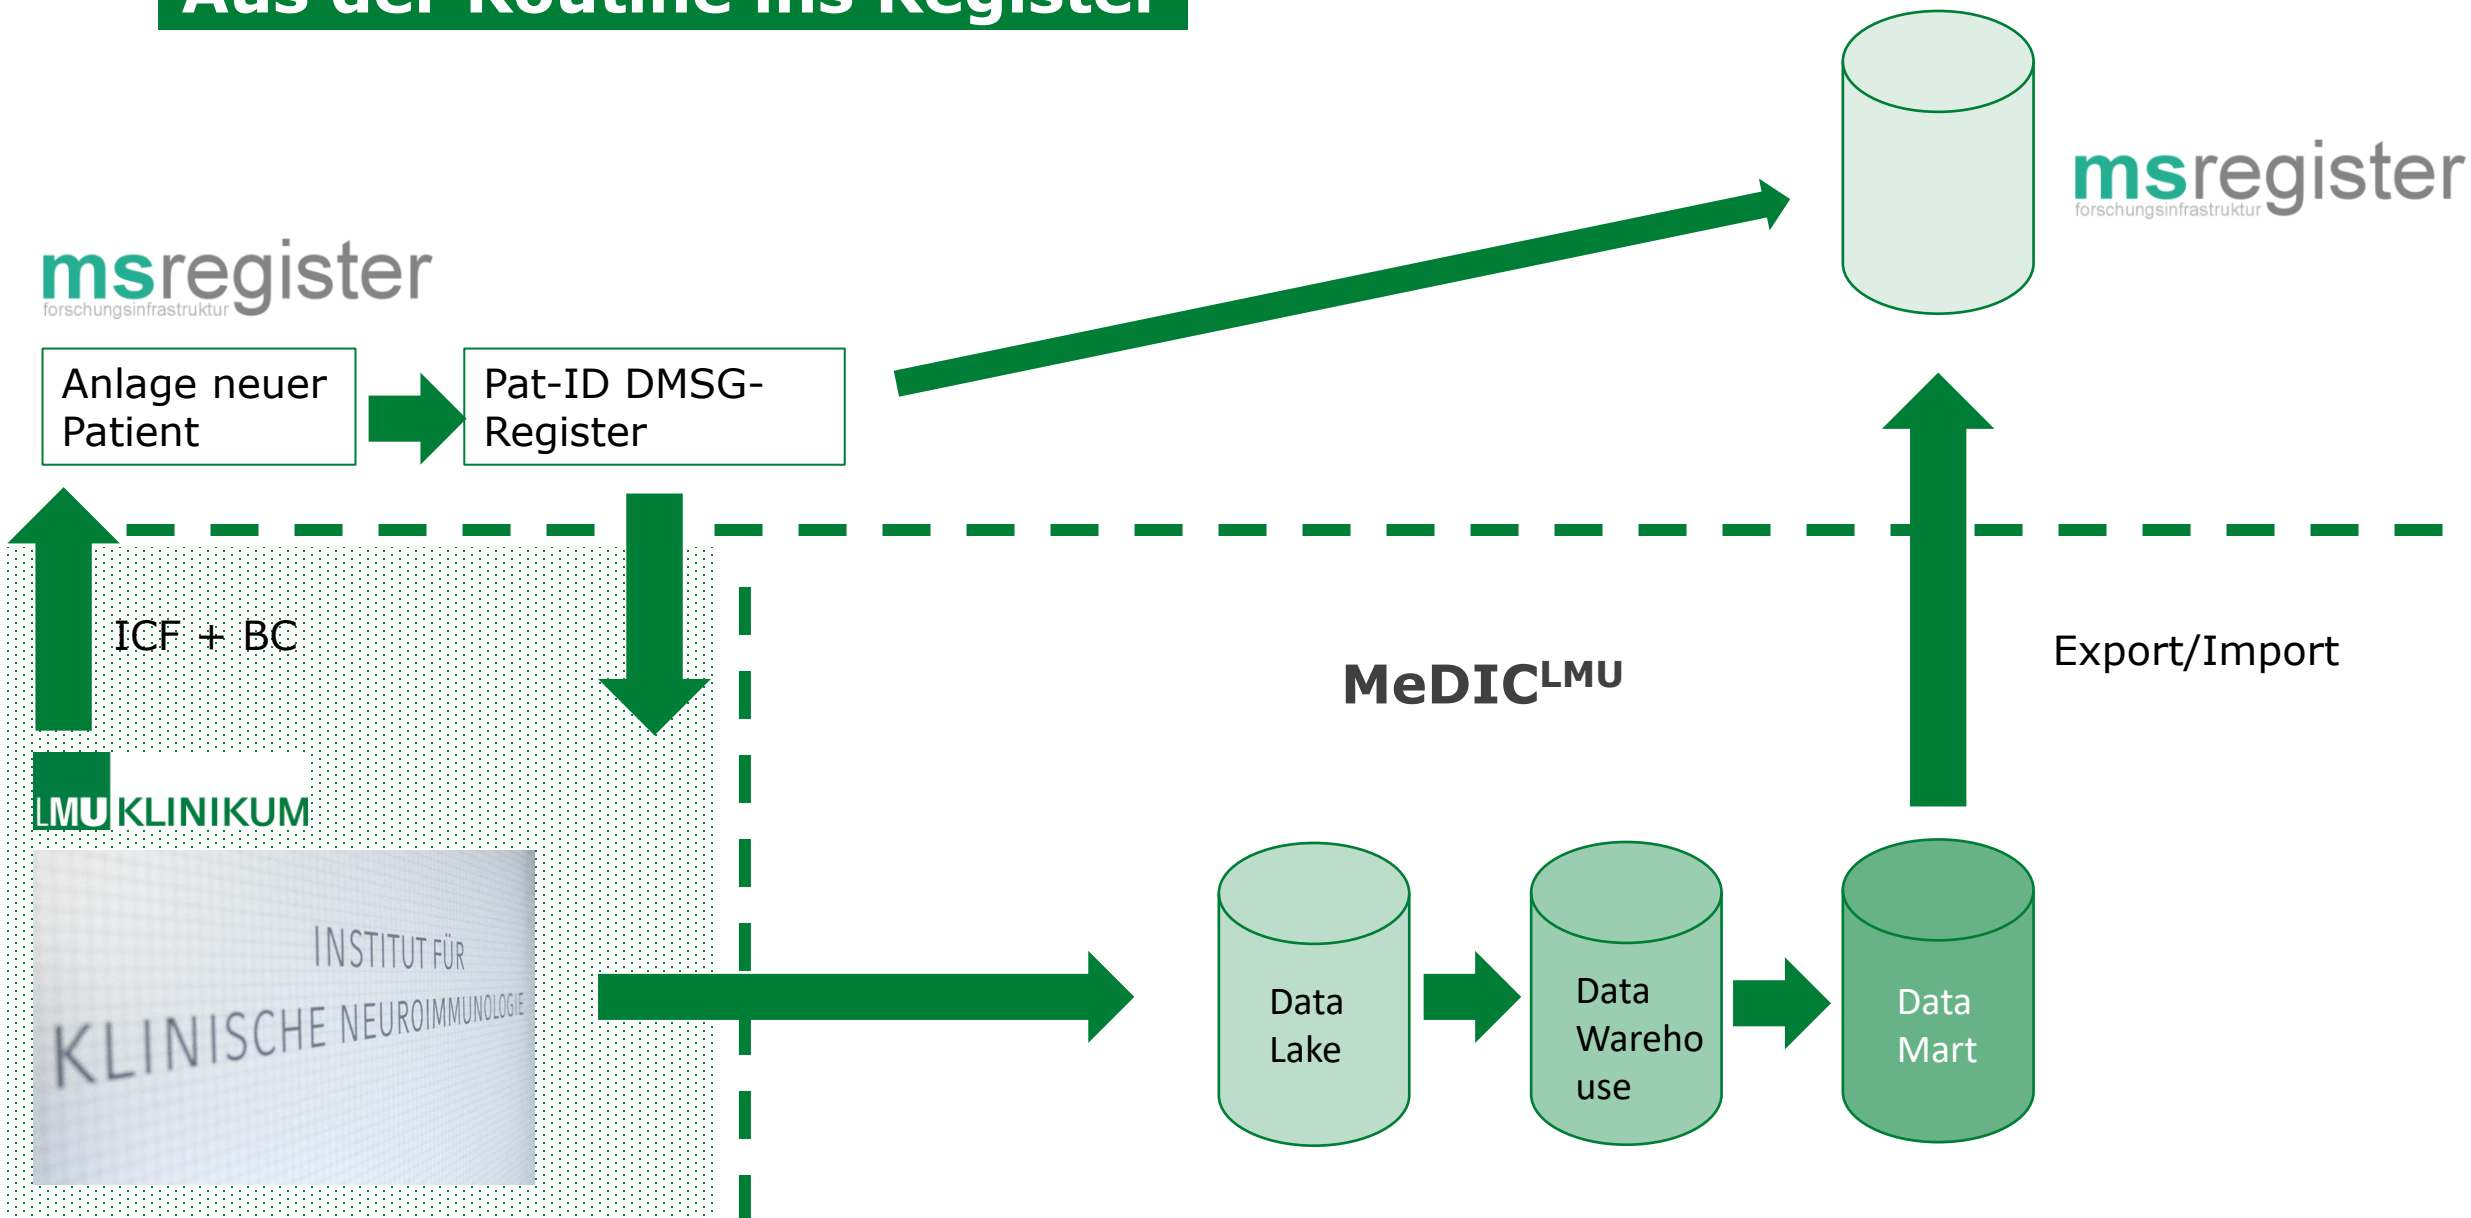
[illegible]

msregister
forschungsinfrastruktur

msregister
forschungsinfrastruktur

Anlage neuer Patient

Pat-ID DMSG-Register

ICF + BC

LMU KLINIKUM

INSTITUT FÜR
KLINISCHE NEUROIMMUNOLOGIE

MeDIC$^{LMU}$

Export/Import

Data Lake

Data Wareho use

Data Mart